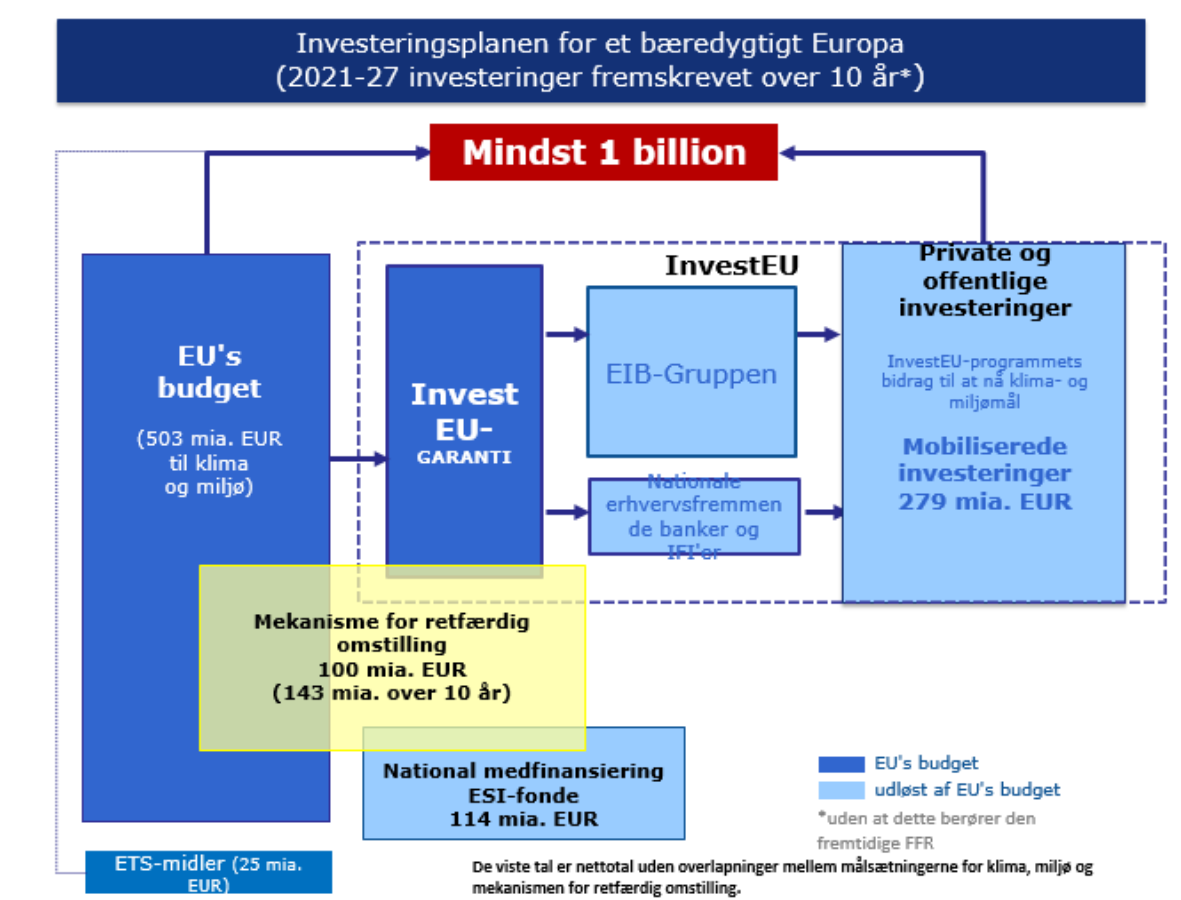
Investeringsplanen for et bæredygtigt Europa
(2021-27 investeringer fremskrevet over 10 år*)

Mindst 1 billion

EU's budget

(503 mia. EUR til klima og miljø)

InvestEU

Invest EU-
GARANTI

EIB-Gruppen

Nationale erhvervsfremmende banker og IFI'er

Private og offentlige investeringer

InvestEU-programmets bidrag til at nå klima- og miljømål

Mobiliserede investeringer
279 mia. EUR

Mekanisme for retfærdig omstilling
100 mia. EUR
(143 mia. over 10 år)

National medfinansiering
ESI-fonde
114 mia. EUR

ETS-midler (25 mia. EUR)

EU's budget
udløst af EU's budget

*uden at dette berører den fremtidige FFR

De viste tal er nettotal uden overlapninger mellem målsætningerne for klima, miljø og mekanismen for retfærdig omstilling.